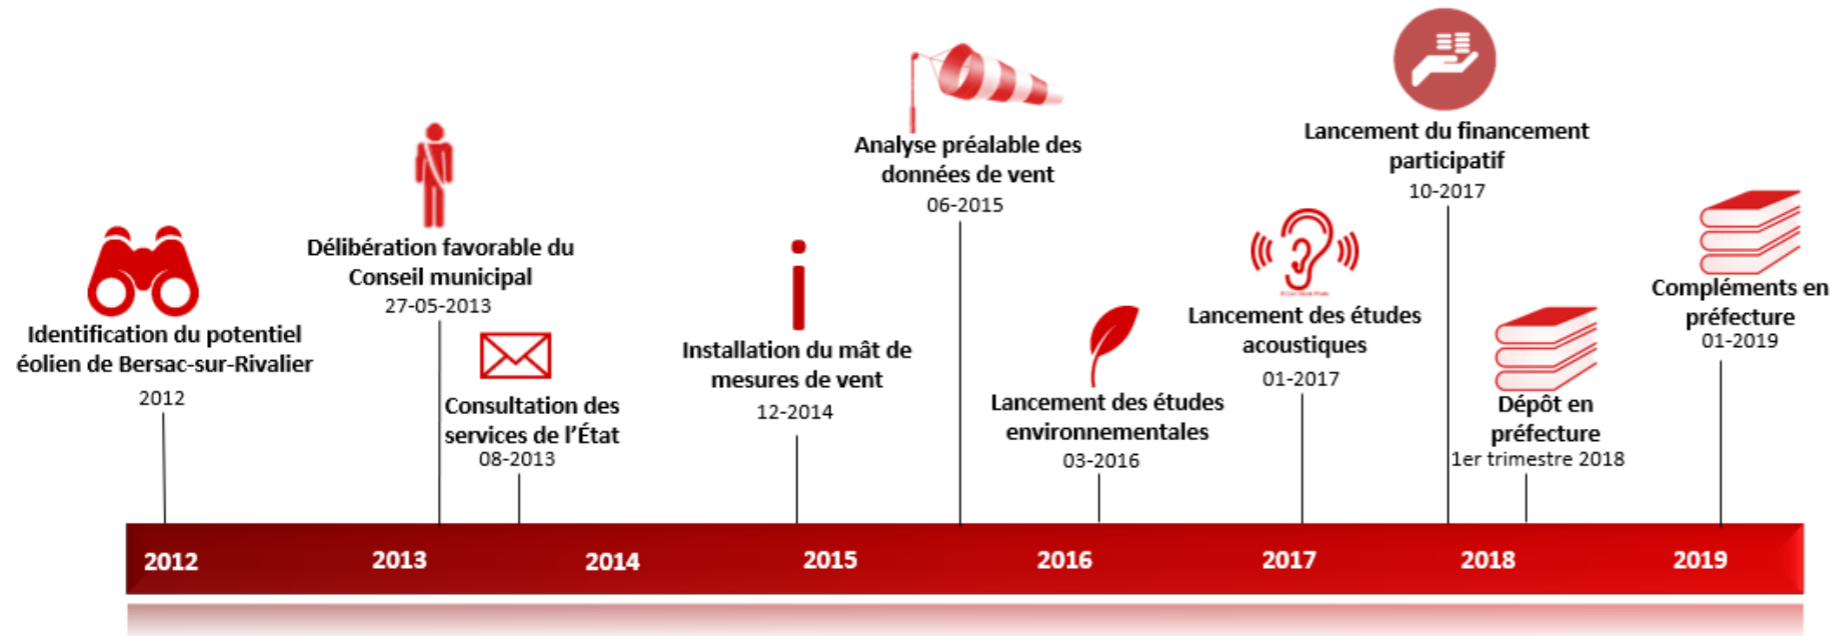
Identification du potentiel éolien de Bersac-sur-Rivalier
2012

Délibération favorable du Conseil municipal
27-05-2013

Consultation des services de l'État
08-2013

Installation du mât de mesures de vent
12-2014

Analyse préalable des données de vent
06-2015

Lancement des études environnementales
03-2016

Lancement des études acoustiques
01-2017

Lancement du financement participatif
10-2017

Dépôt en préfecture
1er trimestre 2018

Compléments en préfecture
01-2019

2012 2013 2014 2015 2016 2017 2018 2019